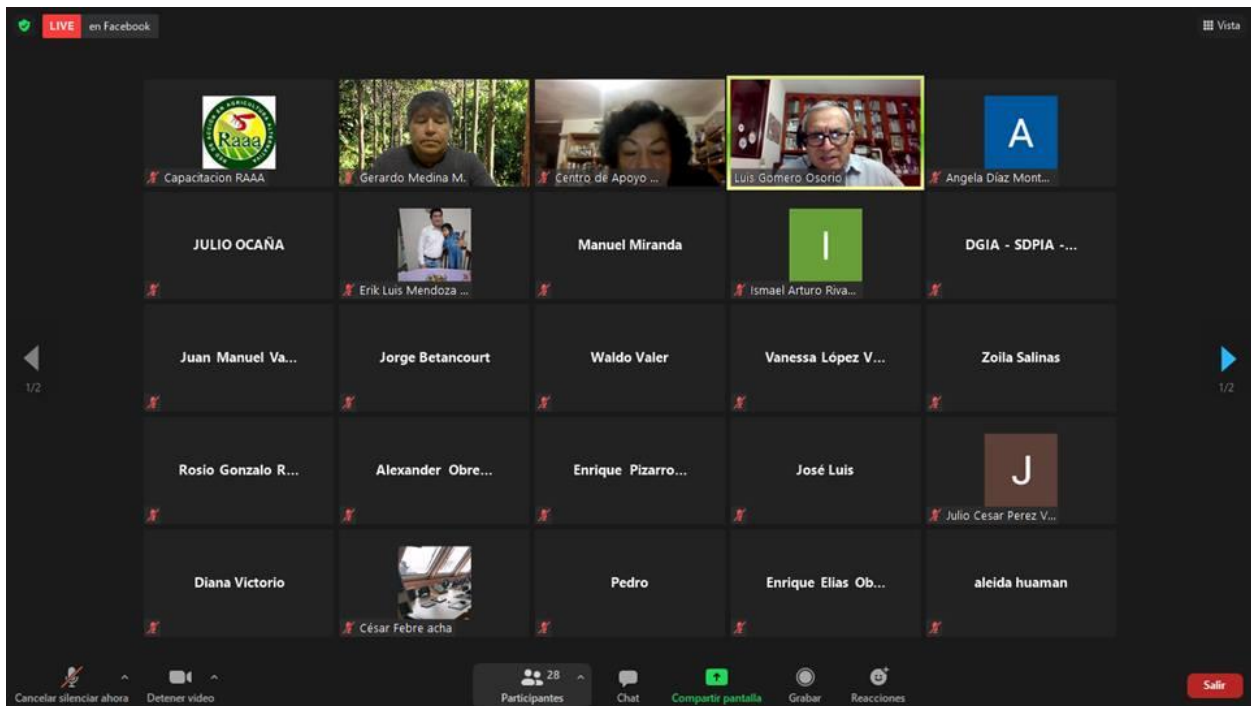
LIVE en Facebook

Vista

Raaa

Capacitacion RAAA

Gerardo Medina M.

Centro de Apoyo ...

Luis Gomero Osorio

A

Angela Díaz Mont...

JULIO OCAÑA

Erik Luis Mendoza ...

Manuel Miranda

I

Ismael Arturo Riva...

DGIA - SDPIA -...

1/2

Juan Manuel Va...

Jorge Betancourt

Waldo Valer

Vanessa López V...

Zoila Salinas

1/2

Rosio Gonzalo R...

Alexander Obre...

Enrique Pizarro...

José Luis

J

Julio Cesar Perez V...

Diana Victorio

César Febre acha

Pedro

Enrique Elias Ob...

aleida huaman

Cancelar silenciar ahora

Detener video

28

Participantes

Chat

Compartir pantalla

Grabar

Reacciones

Salir